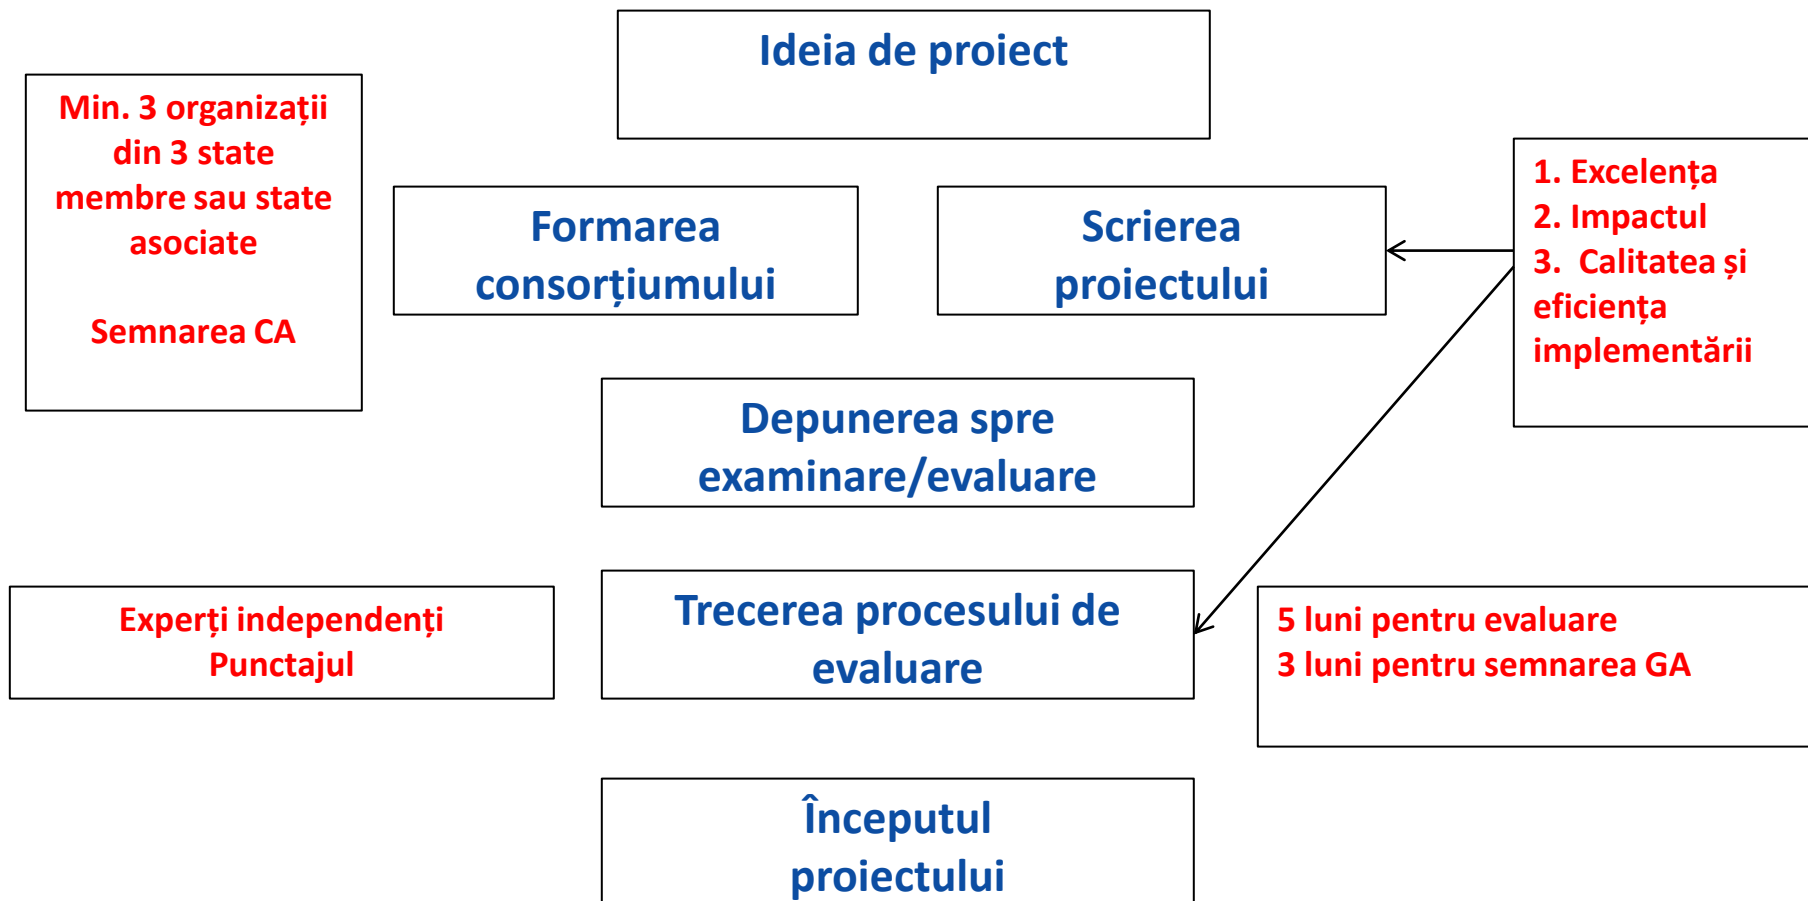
Ideia de proiect

Min. 3 organizații din 3 state membre sau state asociate

Semnarea CA

Formarea consorțiumului

Scrierea proiectului

1. Excelența
2. Impactul
3. Calitatea și eficiența implementării

Depunerea spre examinare/evaluare

Experți independenți
Punctajul

Trecerea procesului de evaluare

5 luni pentru evaluare
3 luni pentru semnarea GA

Începutul proiectului